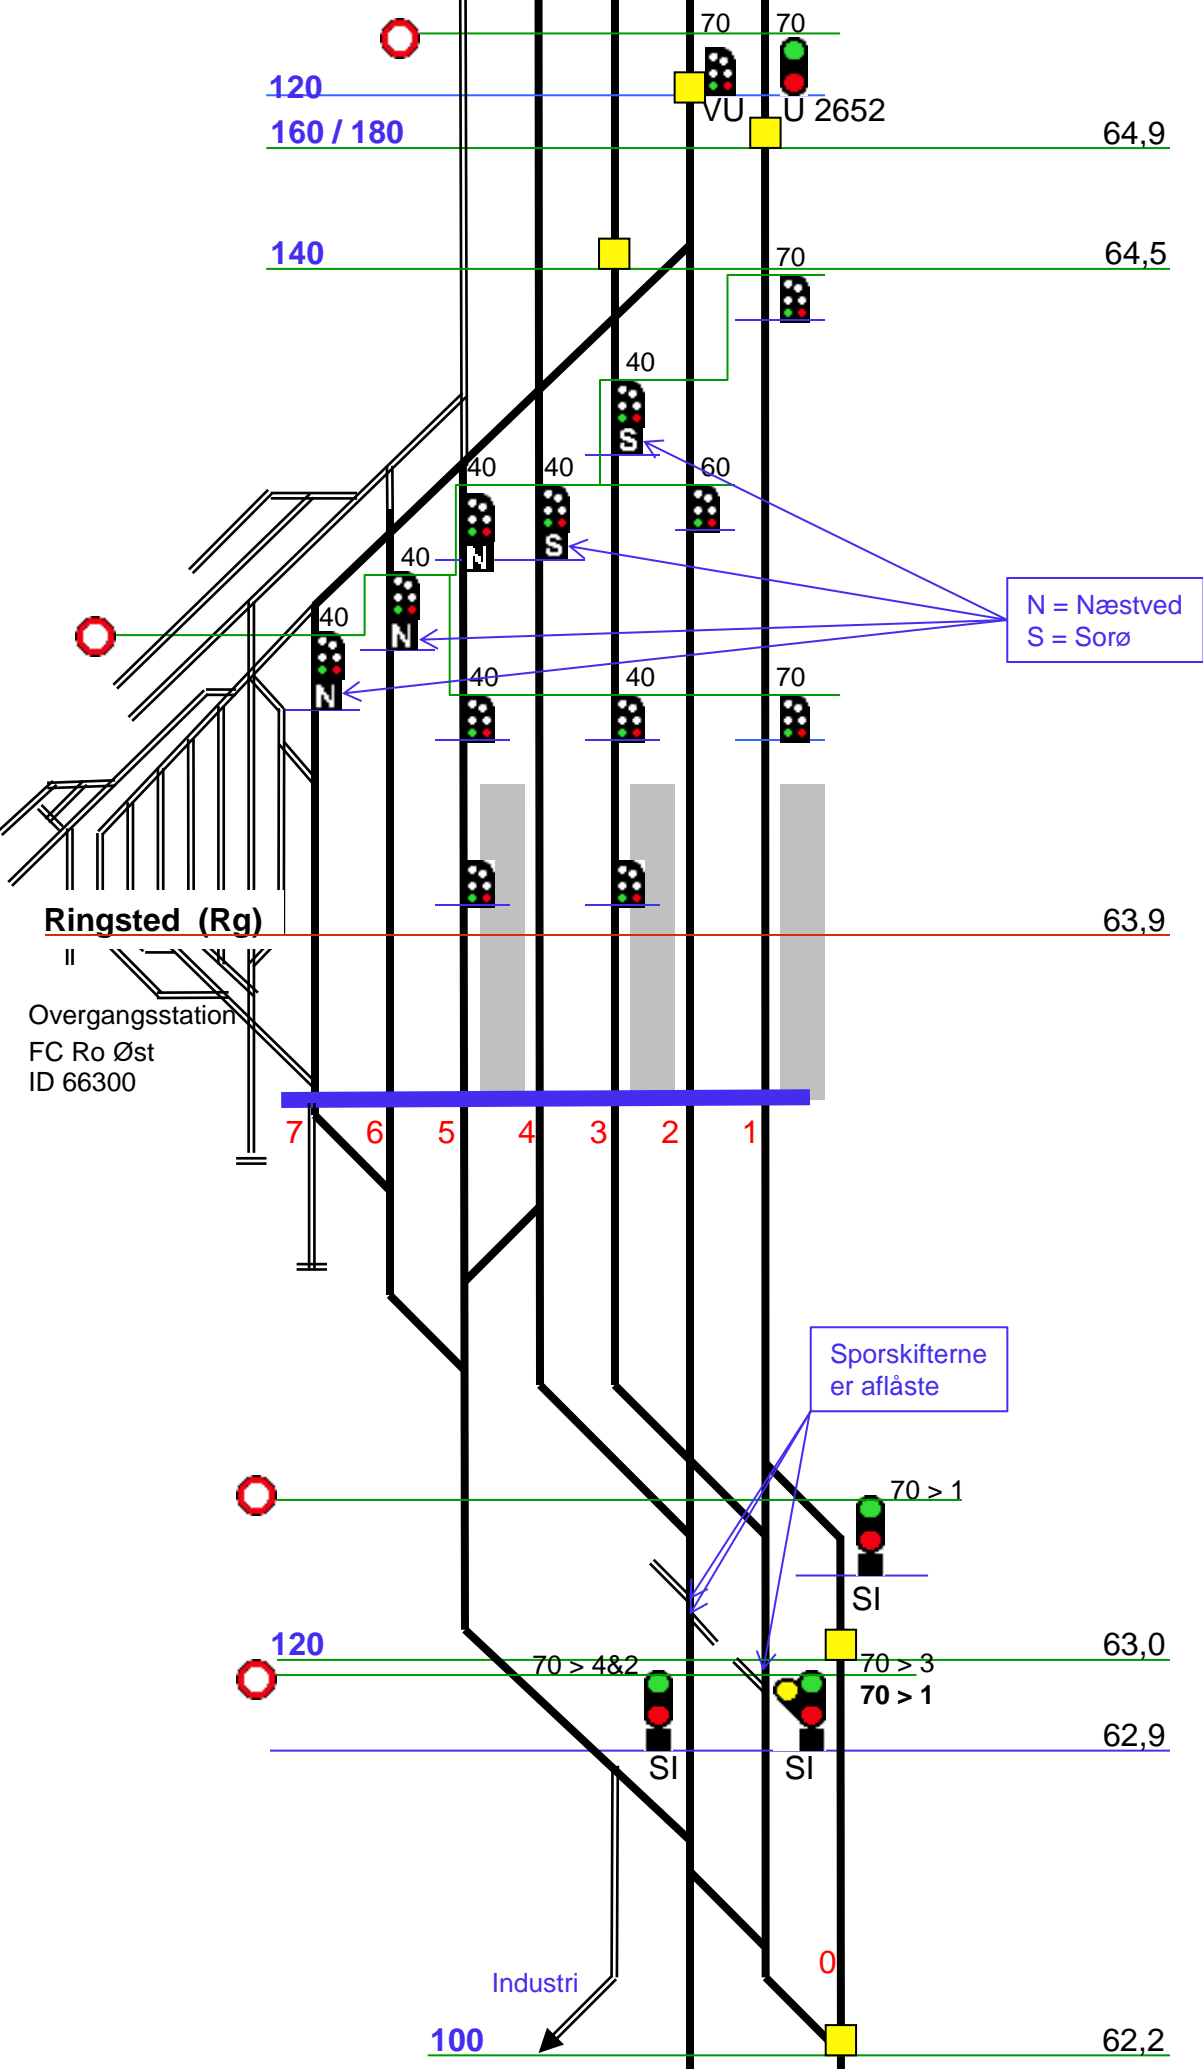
70
70
120
VU
U 2652
160 / 180
64,9
140
64,5
70
40
S
40
40
60
N
S
40
N = Næstved
S = Sorø
N
40
N
40
40
70
Ringsted (Rg)
63,9
Overgangsstation
FC Ro Øst
ID 66300
7
6
5
4
3
2
1
Sporskifterne
er aflåste
70 > 1
SI
120
63,0
70 > 4&2
70 > 3
70 > 1
62,9
SI
SI
0
Industri
100
62,2